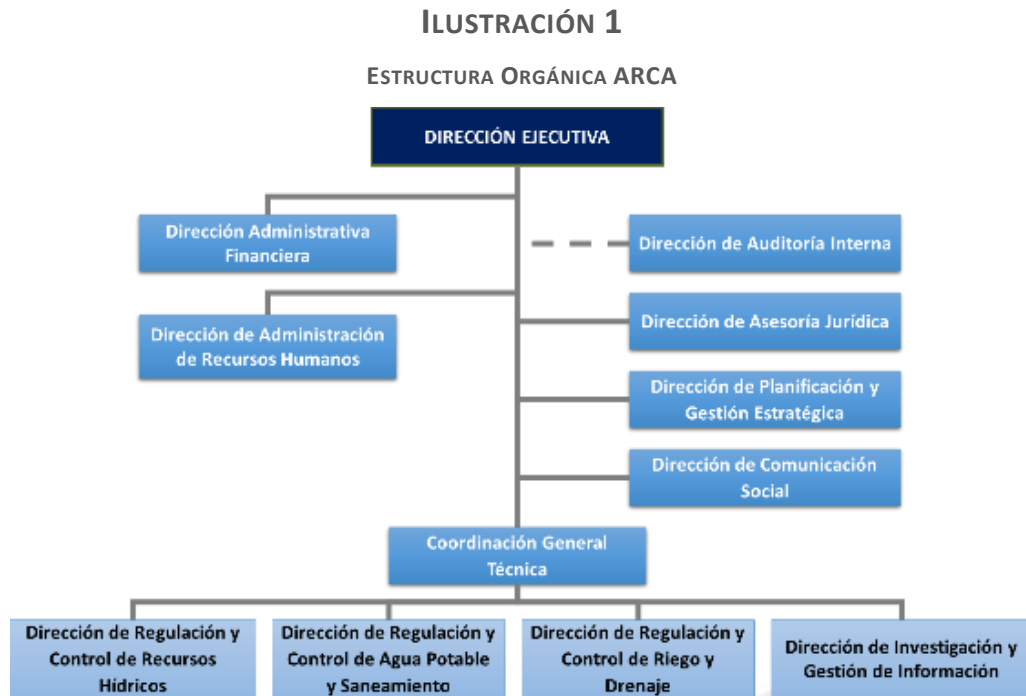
ILUSTRACIÓN 1

ESTRUCTURA ORGÁNICA ARCA

DIRECCIÓN EJECUTIVA

Dirección Administrativa Financiera

Dirección de Auditoría Interna

Dirección de Administración de Recursos Humanos

Dirección de Asesoría Jurídica

Dirección de Planificación y Gestión Estratégica

Dirección de Comunicación Social

Coordinación General Técnica

Dirección de Regulación y Control de Recursos Hídricos

Dirección de Regulación y Control de Agua Potable y Saneamiento

Dirección de Regulación y Control de Riego y Drenaje

Dirección de Investigación y Gestión de Información